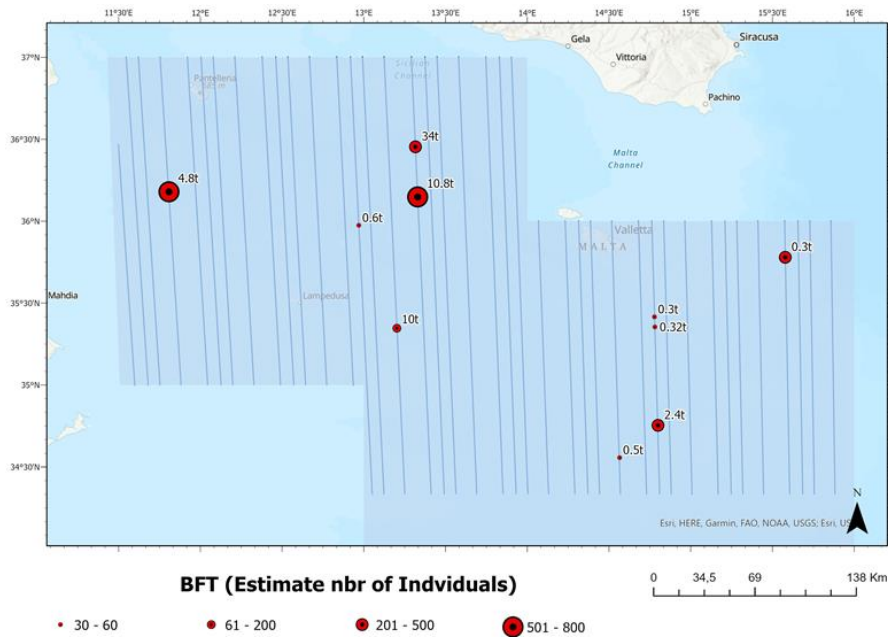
11°30'E 12°E 12°30'E 13°E 13°30'E 14°E 14°30'E 15°E 15°30'E 16°E

37°N
36°30'N
36°N
35°30'N
35°N
34°30'N

Gela
Vittoria
Siracusa
Pachino
Pantelleria
Sicilian Channel
Malta Channel
Valletta
MALTA
Lampedusa
Mahdia

34t
4.8t
10.8t
0.6t
0.3t
10t
0.3t
0.32t
2.4t
0.5t

N

Esri, HERE, Garmin, FAO, NOAA, USGS; Esri, US

BFT (Estimate nbr of Indviduals)

0 34,5 69 138 Km

30 - 60
61 - 200
201 - 500
501 - 800